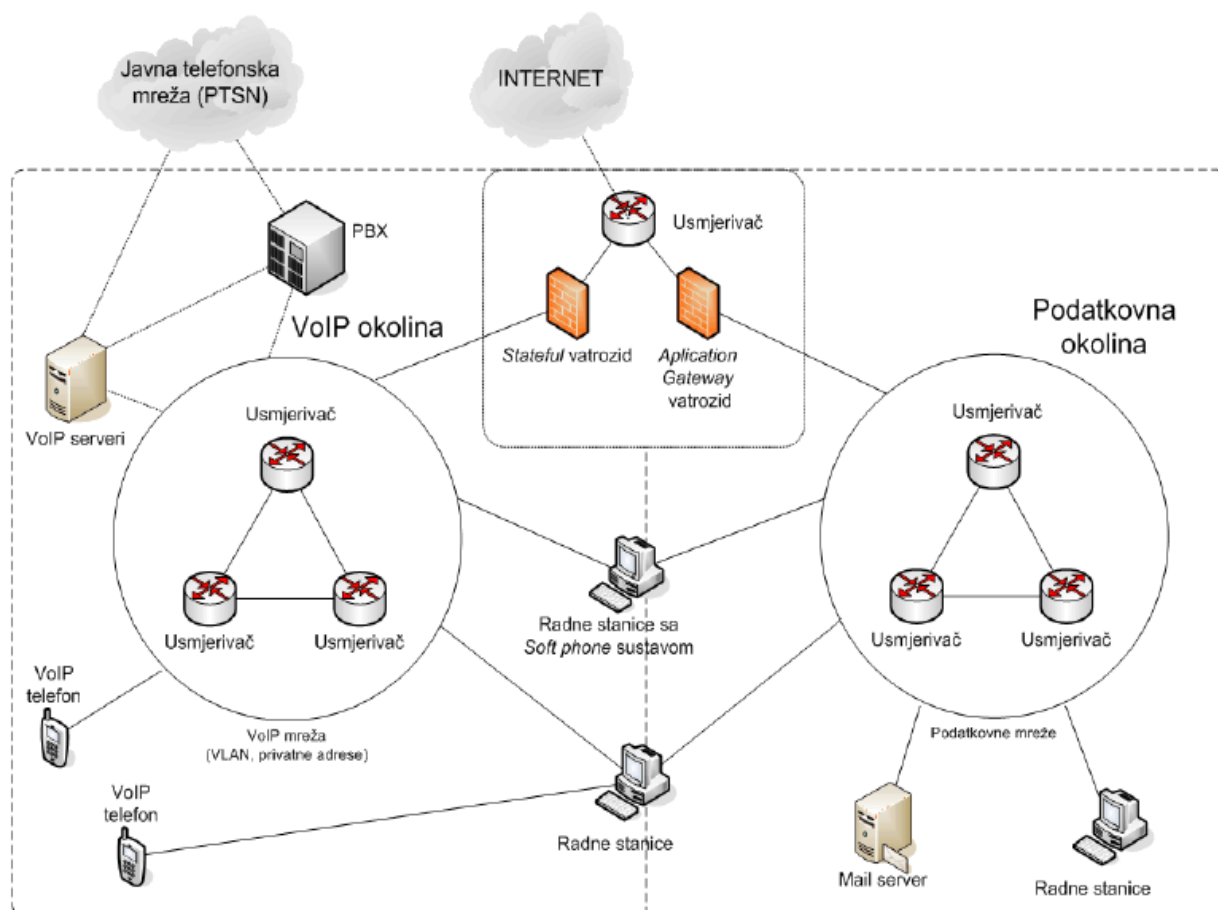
Javna telefonska mreža (PTSN)

INTERNET

PBX

Usmjerivač

VoIP okolina

Stateful vatrozid

Aplication Gateway vatrozid

Podatkovna okolina

VoIP serveri

Usmjerivač

Usmjerivač

Usmjerivač

Usmjerivač

Radne stanice sa Soft phone sustavom

Usmjerivač

Usmjerivač

VoIP telefon

VoIP mreža (VLAN, privatne adrese)

Podatkovne mreže

VoIP telefon

Radne stanice

Mail server

Radne stanice